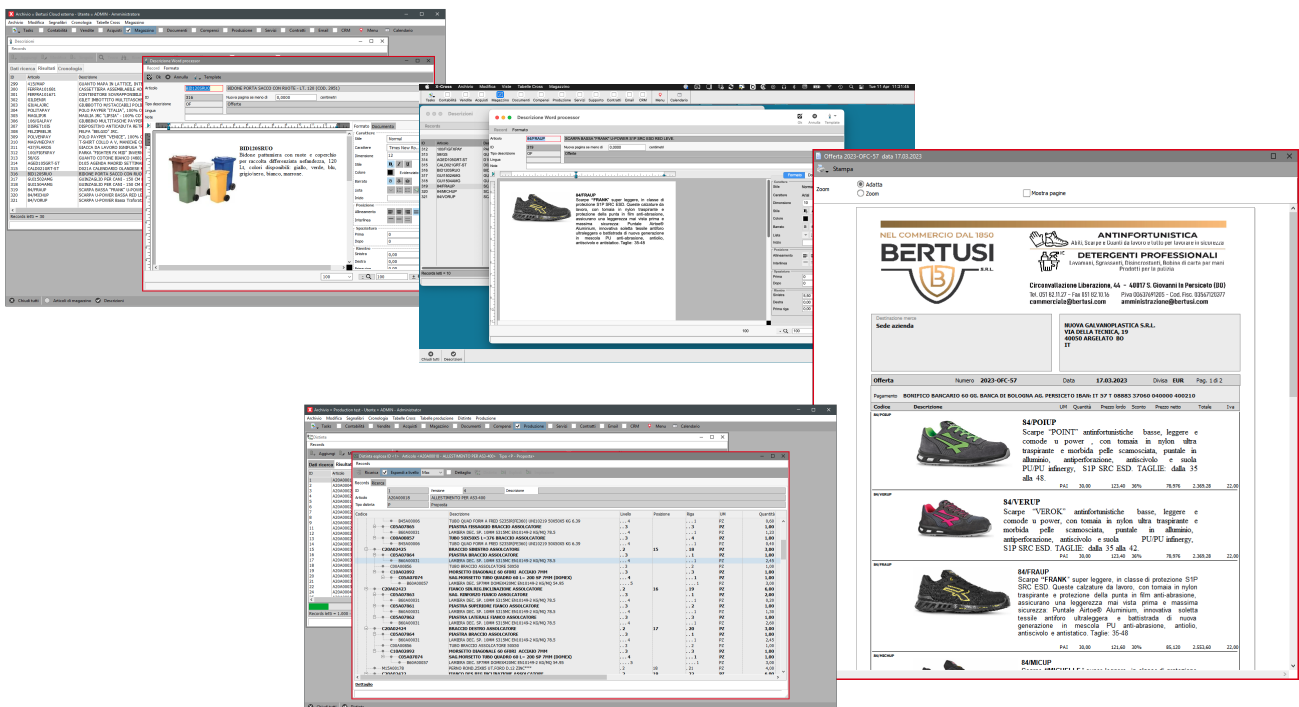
Offerta 2023-OFC-57 data 17.03.2023

Stampa

Zoom

Adatta

Zoom

Mostra pagine

NEL COMMERCIO DAL 1850

BERTUSI

S.R.L.

ANTINFORTUNISTICA

Abiti, Scarpe e Guanti da lavoro e tutto per lavorare in sicurezza

DETERGENTI PROFESSIONALI

Lavamani, Sgrassanti, Disincrostanti, Bobine di carta per mani
Prodotti per la pulizia

Circonvallazione Liberazione, 44 - 40017 S. Giovanni in Persiceto (BO)

commerciale@bertusi.com

amministrazione@bertusi.com

Destinazione merce

Sede azienda

NUOVA GALVANOPLASTICA S.R.L.
VIA DELLA TECNICA, 19
40050 ARGELATO BO
IT

| Offerta | Numero | 2023-OFC-57 | Data | 17.03.2023 | Divisa | EUR | Pag. 1 di 2 |
|---|---|---|---|---|---|---|---|

Pagamento BONIFICO BANCARIO 60 GG. BANCA DI BOLOGNA AG. PERSICETO IBAN: IT 37 T 08883 37060 040000 400210

| Codice | Descrizione | UM | Quantità | Prezzo lordo | Sconto | Prezzo netto | Totale | Iva |
|---|---|---|---|---|---|---|---|---|

84/POIUP

Scarpe "POINT" antinfortunistiche basse, leggere e comode u power, con tomaia in nylon ultra traspirante e morbida pelle scamosciata, puntale in alluminio, antiperforazione, antiscivolo e suola PU/PU infinergy, S1P SRC ESD. TAGLIE: dalla 35 alla 48.

PAI 30,00 123,40 36% 78,976 2.369,28 22,00

84/VERUP

Scarpe "VEROK" antinfortunistiche basse, leggere e comode u power, con tomaia in nylon ultra traspirante e morbida pelle scamosciata, puntale in alluminio, antiperforazione, antiscivolo e suola PU/PU infinergy, S1P SRC ESD. TAGLIE: dalla 35 alla 42.

PAI 30,00 123,40 36% 78,976 2.369,28 22,00

84/FRAUP

Scarpe "FRANK" super leggere, in classe di protezione S1P SRC ESD. Queste calzature da lavoro, con tomaia in nylon traspirante e protezione della punta in film anti-abrasione, assicurano una leggerezza mai vista prima e massima sicurezza: Puntale Airtoe® Aluminum, innovativa soletta tessile antiforo ultraleggera e battistrada di nuova generazione in mescola PU anti-abrasione, antiolio, antiscivolo e antistatico. Taglie: 35-48

PAI 30,00 121,60 30% 85,120 2.553,60 22,00

84/MICUP

BIDONE PORTA SACCO CON RUOTE

BIDI20SRUO
Bidone pattumiera con ruote e coperchio per raccolta differenziata rifiuti, 120 Lt. colori disponibili: giallo, verde, blu, grigio/nero, bianco, marrone.

84/FRAUP
Scarpe "FRANK" super leggere, in classe di protezione S1P SRC ESD. Queste calzature da lavoro, con tomaia in nylon traspirante e protezione della punta in film anti-abrasione, assicurano una leggerezza mai vista prima e massima sicurezza: Puntale Airtoe® Aluminum, innovativa soletta tessile antiforo ultraleggera e battistrada di nuova generazione in mescola PU anti-abrasione, antiolio, antiscivolo e antistatico. Taglie: 35-48

Descrizione Word processor

Archivio Modifica Segnalibri Cronologia Tabelle Cross Magazzino

Distinta esplosa

ALLESTIMENTO PER AS1-400

BRACCIO SINISTRO ASSOLCATORE

PIASTRA BRACCIO ASSOLCATORE

TUBO QUADRO FORM A FREDD

Dettaglio